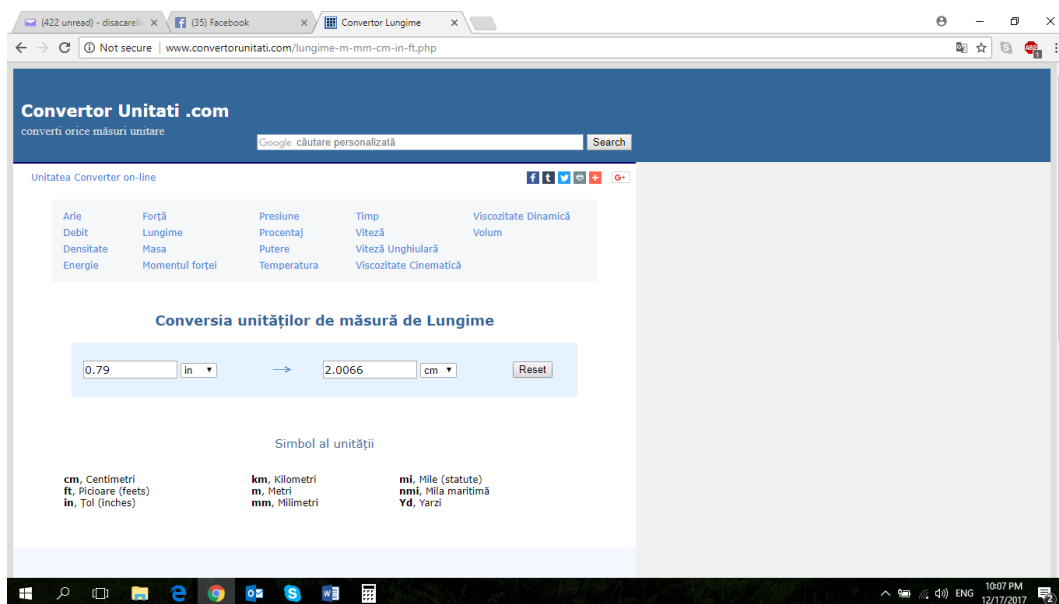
(422 unread) - disacarel ×
(35) Facebook ×
Convertor Lungime ×

Not secure | www.convertorunitati.com/lungime-m-mm-cm-in-ft.php

Convertor Unitati .com
converti orice măsuri unitare

Google căutare personalizată
Search

Unitatea Converter on-line

Arie
Debit
Densitate
Energie
Forţă
Lungime
Masa
Momentul forţei
Presiune
Procentaj
Putere
Temperatura
Timp
Viteză
Viteză Unghiulară
Viscozitate Cinematică
Viscozitate Dinamică
Volum

Conversia unităţilor de măsură de Lungime

0.79 in → 2.0066 cm Reset

Simbol al unităţii

cm, Centimetri
ft, Picioare (feets)
in, Ţol (inches)
km, Kilometri
m, Metri
mm, Milimetri
mi, Mile (statute)
nmi, Mila maritimă
Yd, Yarzi

ENG 10:07 PM 12/17/2017